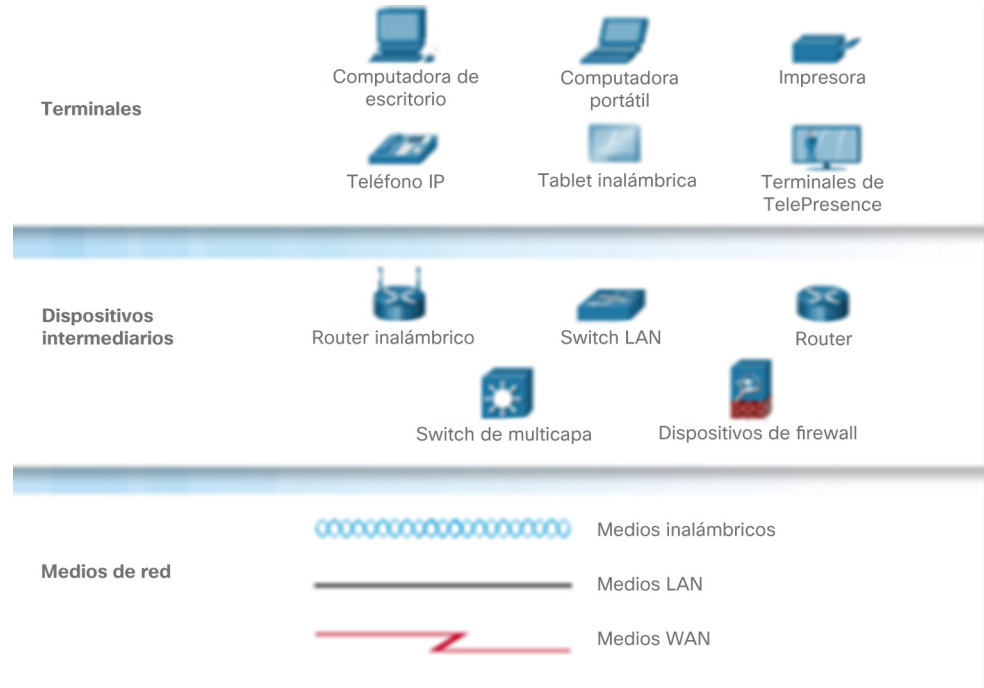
Terminales

Computadora de escritorio

Computadora portátil

Impresora

Teléfono IP

Tablet inalámbrica

Terminales de TelePresence

Dispositivos intermediarios

Router inalámbrico

Switch LAN

Router

Switch de multicapa

Dispositivos de firewall

Medios de red

Medios inalámbricos

Medios LAN

Medios WAN